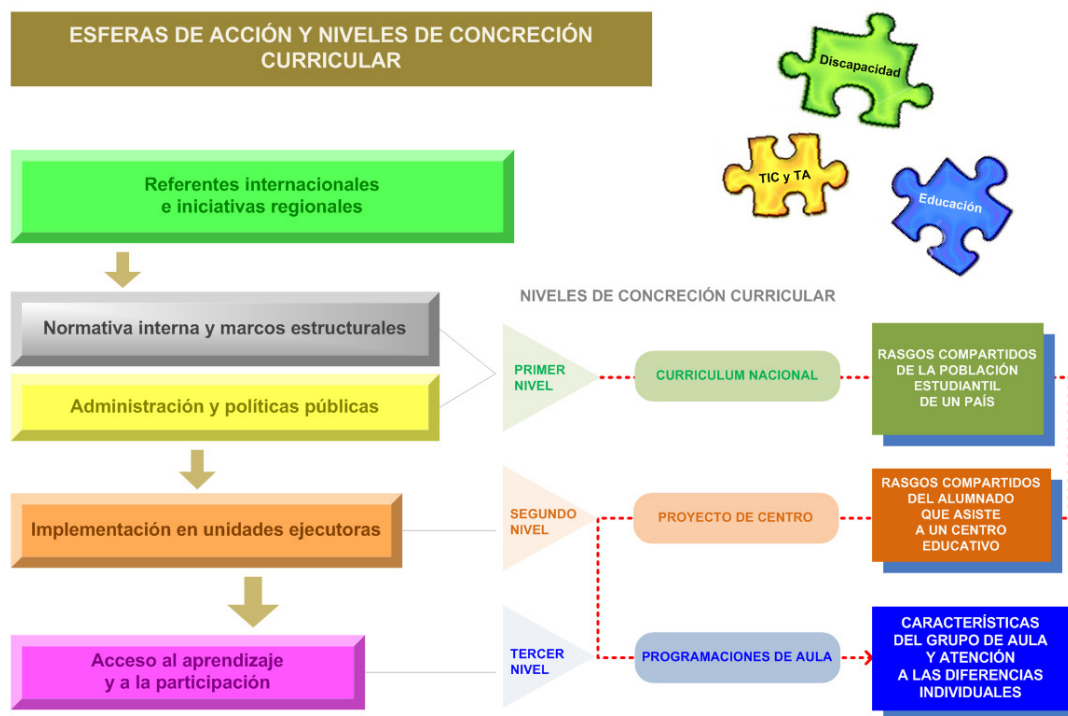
ESFERAS DE ACCIÓN Y NIVELES DE CONCRECIÓN CURRICULAR

Discapacidad

TIC y TA

Educación

Referentes internacionales e iniciativas regionales

NIVELES DE CONCRECIÓN CURRICULAR

Normativa interna y marcos estructurales

Administración y políticas públicas

PRIMER NIVEL

CURRICULUM NACIONAL

RASGOS COMPARTIDOS DE LA POBLACIÓN ESTUDIANTIL DE UN PAÍS

Implementación en unidades ejecutoras

SEGUNDO NIVEL

PROYECTO DE CENTRO

RASGOS COMPARTIDOS DEL ALUMNADO QUE ASISTE A UN CENTRO EDUCATIVO

Acceso al aprendizaje y a la participación

TERCER NIVEL

PROGRAMACIONES DE AULA

CARACTERÍSTICAS DEL GRUPO DE AULA Y ATENCIÓN A LAS DIFERENCIAS INDIVIDUALES